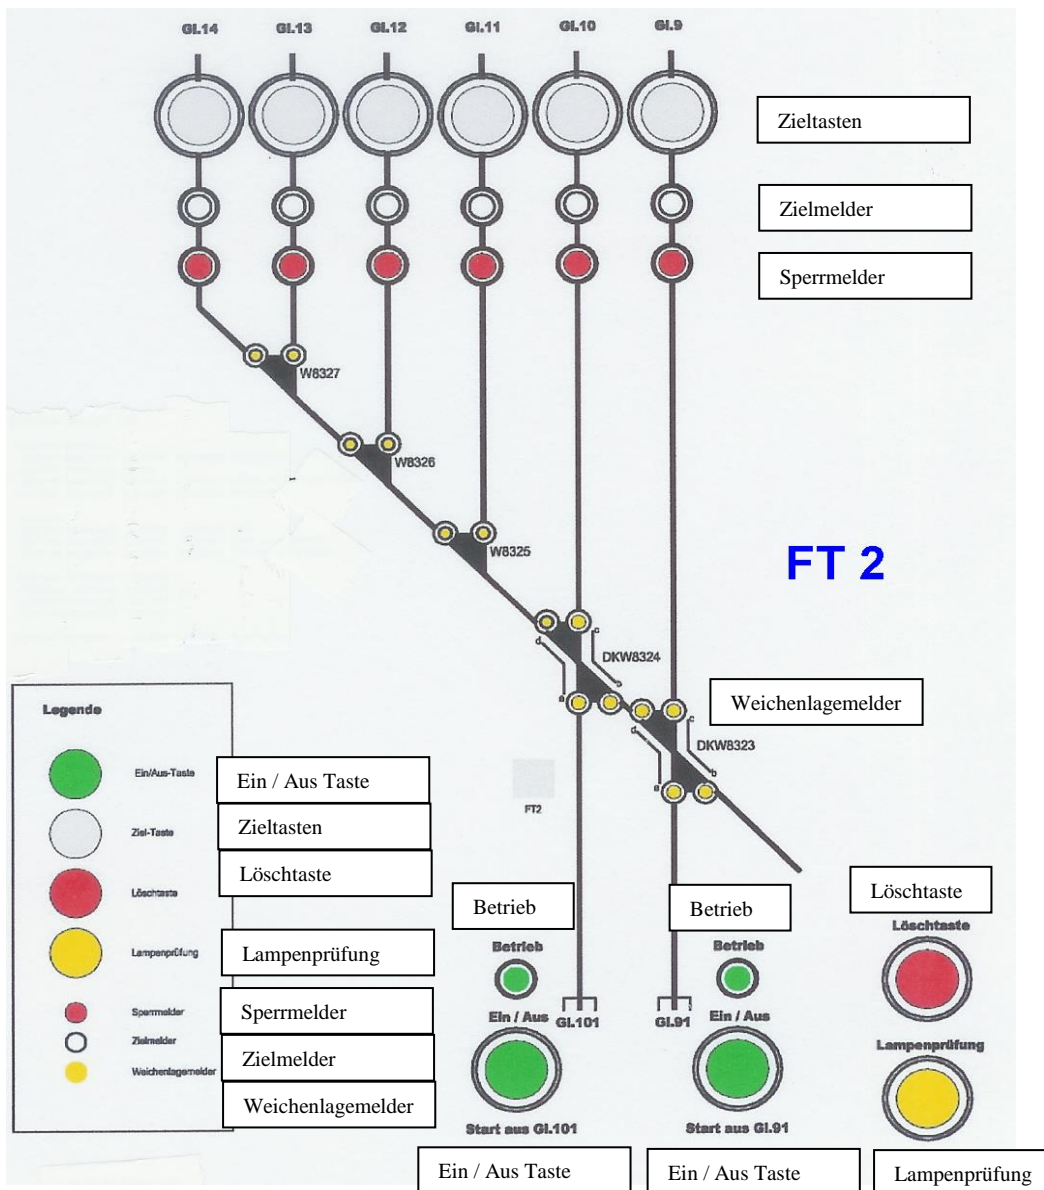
Gl.14 Gl.13 Gl.12 Gl.11 Gl.10 Gl.9

Zieltasten

Zielmelder

Sperrmelder

W8327

W8326

W8325

FT 2

DKW8324

Weichenlagemelder

DKW8323

Legende

Ein/Aus-Taste
Ein / Aus Taste

Ziel-Taste
Zieltasten

Löschtaste
Löschtaste

Lampenprüfung
Lampenprüfung

Sperrmelder
Sperrmelder

Zielmelder
Zielmelder

Weichenlagemelder
Weichenlagemelder

FT2

Betrieb
Betrieb

Ein / Aus
Gl.101

Start aus Gl.101

Betrieb
Betrieb

Gl.91
Ein / Aus

Start aus Gl.91

Löschtaste
Löschtaste

Lampenprüfung

Ein / Aus Taste

Ein / Aus Taste

Lampenprüfung